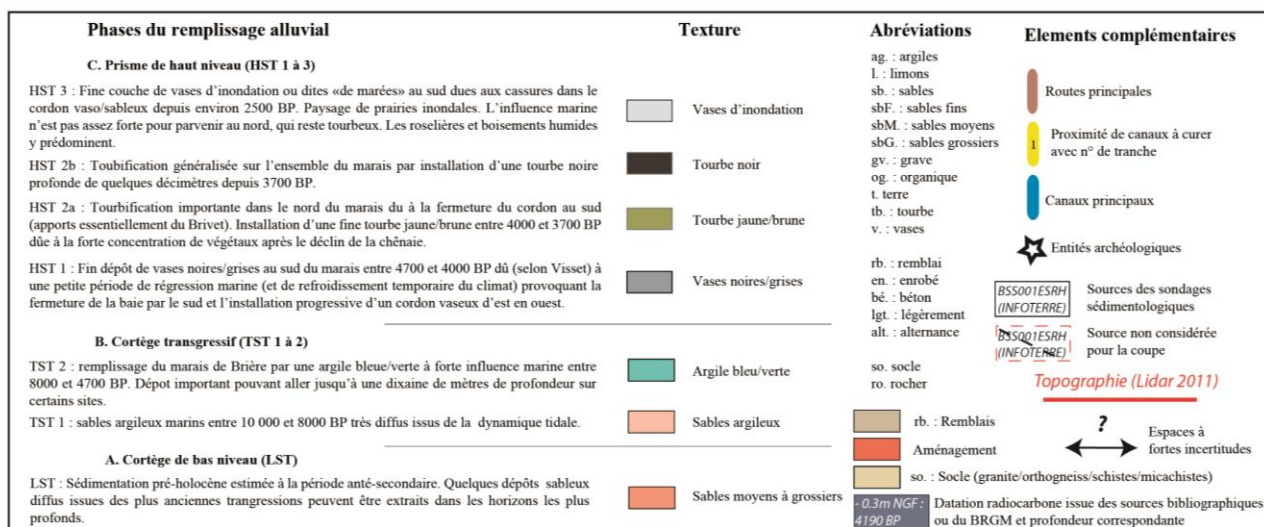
Phases du remplissage alluvial

C. Prisme de haut niveau (HST 1 à 3)

HST 3 : Fine couche de vases d'inondation ou dites «de marées» au sud dues aux cassures dans le cordon vaso/sableux depuis environ 2500 BP. Paysage de prairies inondales. L'influence marine n'est pas assez forte pour parvenir au nord, qui reste tourbeux. Les roselières et boisements humides y prédominent.

HST 2b : Toubification généralisée sur l'ensemble du marais par installation d'une tourbe noire profonde de quelques décimètres depuis 3700 BP.

HST 2a : Tourbification importante dans le nord du marais du à la fermeture du cordon au sud (apports essentiellement du Brivet). Installation d'une fine tourbe jaune/brune entre 4000 et 3700 BP dûe à la forte concentration de végétaux après le déclin de la chênaie.

HST 1 : Fin dépôt de vases noires/grises au sud du marais entre 4700 et 4000 BP dû (selon Visset) à une petite période de régression marine (et de refroidissement temporaire du climat) provoquant la fermeture de la baie par le sud et l'installation progressive d'un cordon vaseux d'est en ouest.

B. Cortège transgressif (TST 1 à 2)

TST 2 : remplissage du marais de Brière par une argile bleue/verte à forte influence marine entre 8000 et 4700 BP. Dépot important pouvant aller jusqu'à une dixaine de mètres de profondeur sur certains sites.

TST 1 : sables argileux marins entre 10 000 et 8000 BP très diffus issus de la dynamique tidale.

A. Cortège de bas niveau (LST)

LST : Sédimentation pré-holocène estimée à la période anté-secondaire. Quelques dépôts sableux diffus issues des plus anciennes trangressions peuvent être extraits dans les horizons les plus profonds.

Texture

Vases d'inondation
Tourbe noir
Tourbe jaune/brune
Vases noires/grises
Argile bleu/verte
Sables argileux
Sables moyens à grossiers

Abréviations

ag. : argiles
l. : limons
sb. : sables
sbF. : sables fins
sbM. : sables moyens
sbG. : sables grossiers
gv. : grave
og. : organique
t. terre
tb. : tourbe
v. : vases

rb. : remblai
en. : enrobé
bé. : béton
lgt. : légèrement
alt. : alternance

so. socle
ro. rocher

Elements complémentaires

Routes principales
1 Proximité de canaux à curer avec n° de tranche
Canaux principaux
Entités archéologiques
BSS001ESRH (INFOTERRE) Sources des sondages sédimentologiques
BSS001ESRH (INFOTERRE) Source non considérée pour la coupe
Topographie (Lidar 2011)

rb. : Remblais
Aménagement
so. : Socle (granite/orthogneiss/schistes/micachistes)
? Espaces à fortes incertitudes
- 0.3m NGF : 4190 BP Datation radiocarbone issue des sources bibliographiques ou du BRGM et profondeur correspondante